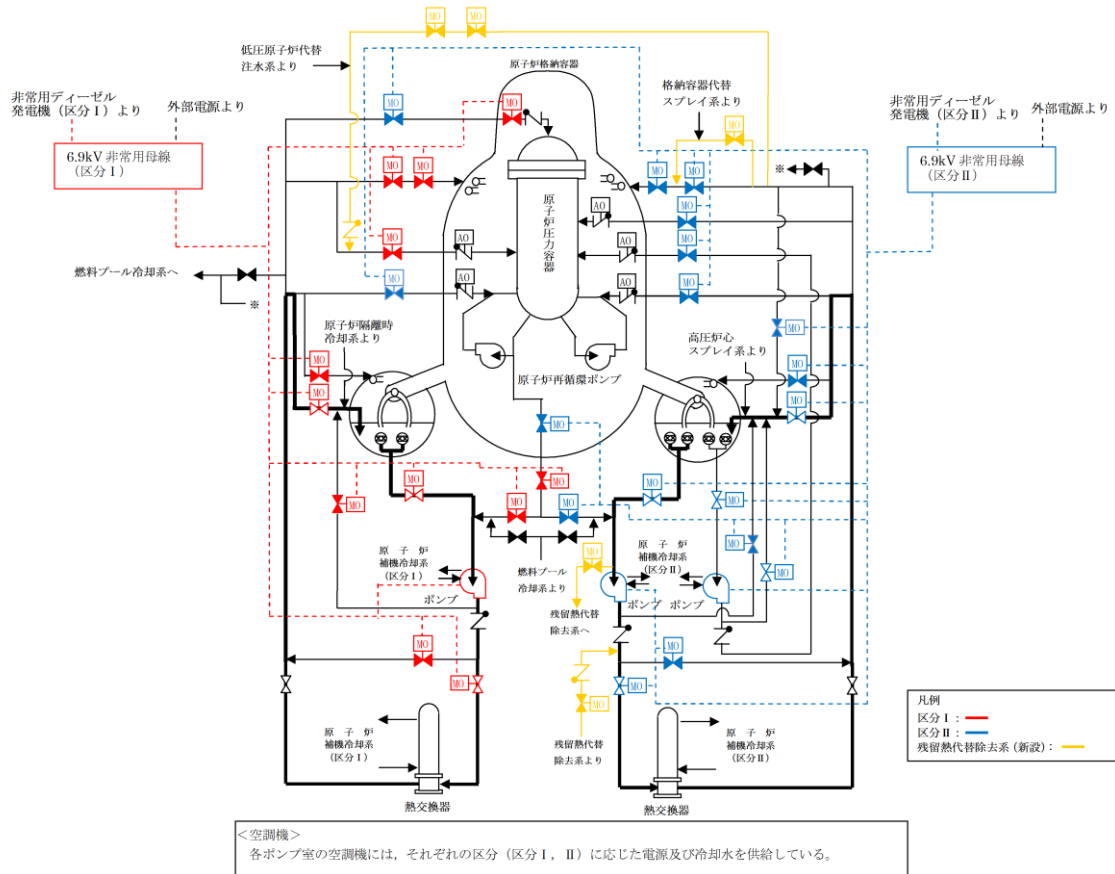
MO MO

低圧原子炉代替注水系より

原子炉格納容器

非常用ディーゼル発電機（区分Ⅰ）より

外部電源より

6.9kV 非常用母線（区分Ⅰ）

MO

格納容器代替スプレイ系より

MO

非常用ディーゼル発電機（区分Ⅱ）より

外部電源より

6.9kV 非常用母線（区分Ⅱ）

MO MO MO

MO MO

※

原子炉圧力容器

AO AO AO AO

MO MO MO MO MO MO

燃料プール冷却系へ

※

原子炉隔離時冷却系より

MO

MO MO

高圧炉心スプレイ系より

原子炉再循環ポンプ

MO MO MO

MO

MO

MO MO MO

MO MO

MO

原子炉補機冷却系（区分Ⅰ）

燃料プール冷却系より

原子炉補機冷却系（区分Ⅱ）

MO MO

ポンプ

ポンプ ポンプ

残留熱代替除去系へ

MO MO

MO MO

MO

残留熱代替除去系より

原子炉補機冷却系（区分Ⅰ）

原子炉補機冷却系（区分Ⅱ）

熱交換器

熱交換器

凡例
区分Ⅰ：
区分Ⅱ：
残留熱代替除去系（新設）：

＜空調機＞
各ポンプ室の空調機には，それぞれの区分（区分Ⅰ，Ⅱ）に応じた電源及び冷却水を供給している。